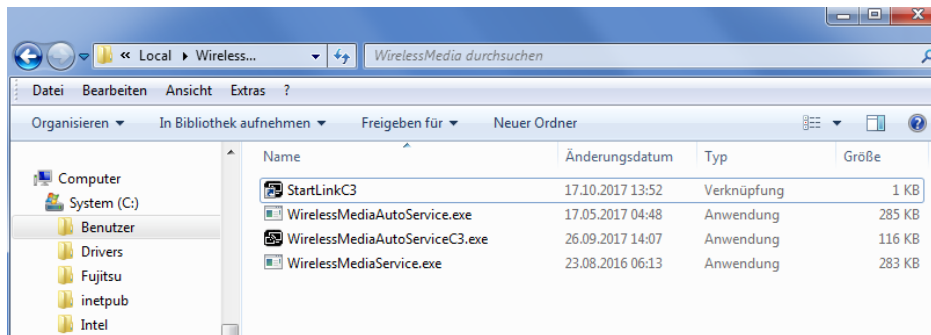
« Local ▸ Wireless... ▸

WirelessMedia durchsuchen

Datei Bearbeiten Ansicht Extras ?

Organisieren ▾ In Bibliothek aufnehmen ▾ Freigeben für ▾ Neuer Ordner

Computer
System (C:)
Benutzer
Drivers
Fujitsu
inetpub
Intel

| Name | Änderungsdatum | Typ | Größe |
|---|---|---|---|
| StartLinkC3 | 17.10.2017 13:52 | Verknüpfung | 1 KB |
| WirelessMediaAutoService.exe | 17.05.2017 04:48 | Anwendung | 285 KB |
| WirelessMediaAutoServiceC3.exe | 26.09.2017 14:07 | Anwendung | 116 KB |
| WirelessMediaService.exe | 23.08.2016 06:13 | Anwendung | 283 KB |